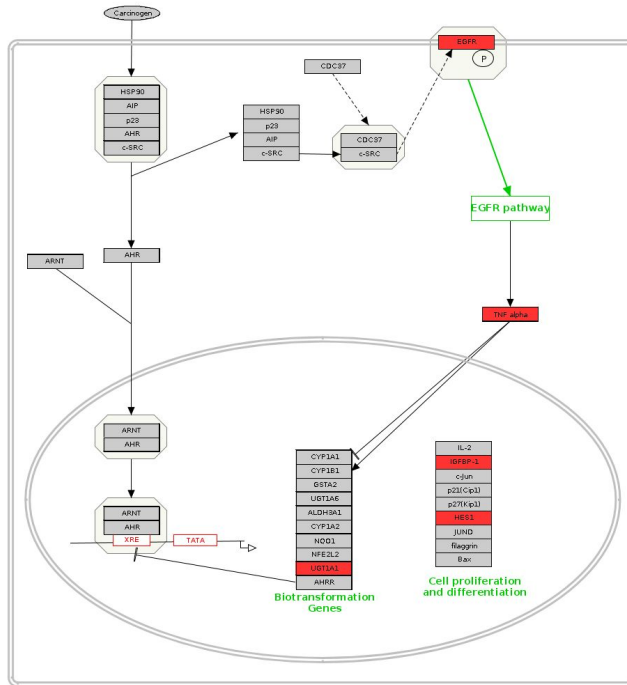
Carcinogen

HSP90
AIP
p23
AHR
c-SRC

HSP90
p23
AIP
c-SRC

CDC37

CDC37
c-SRC

EGFR
P

EGFR pathway

ARNT

AHR

TNF alpha

ARNT
AHR

ARNT
AHR
XRE
TATA

CYP1A1
CYP1B1
GSTA2
UGT1A6
ALDH3A1
CYP1A2
NQO1
NFE2L2
UGT1A1
AHRR

Biotransformation Genes

IL-2
IGFBP-1
c-Jun
p21(Cip1)
p27(Kip1)
HES1
JUND
filaggrin
Bax

Cell proliferation and differentiation